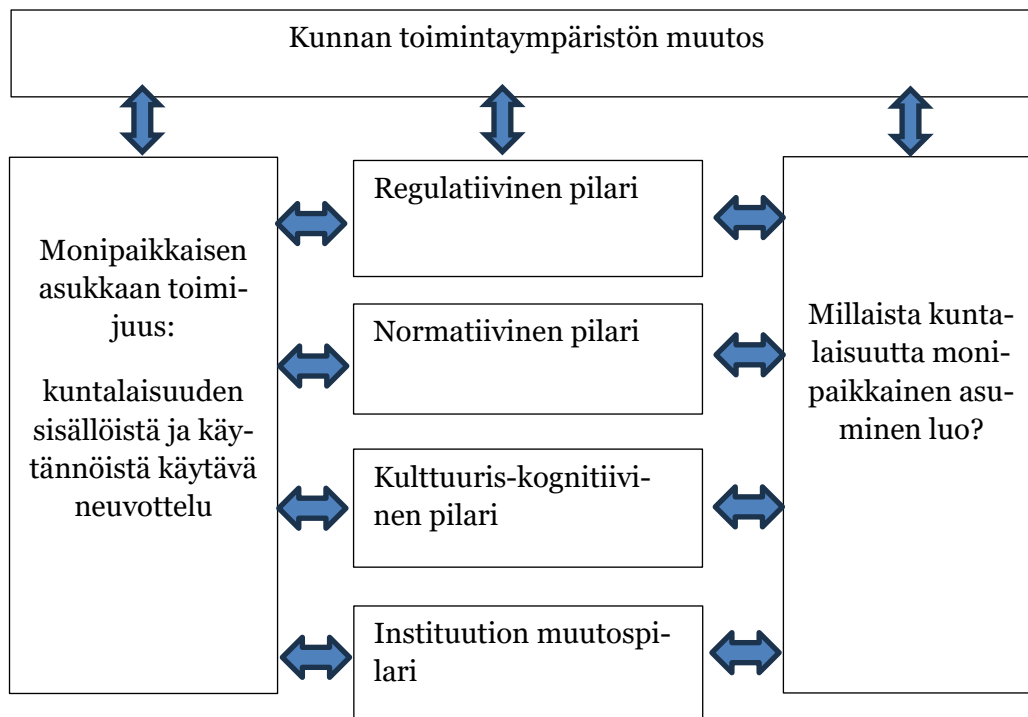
Kunnan toimintaympäristön muutos

Monipaikkaisen asukkaan toimijuus:

kuntalaisuuden sisällöistä ja käytännöistä käytävä neuvottelu

Regulatiivinen pilari

Normatiivinen pilari

Kulttuuris-kognitiivinen pilari

Instituution muutospilari

Millaista kuntalaisuutta monipaikkainen asuminen luo?